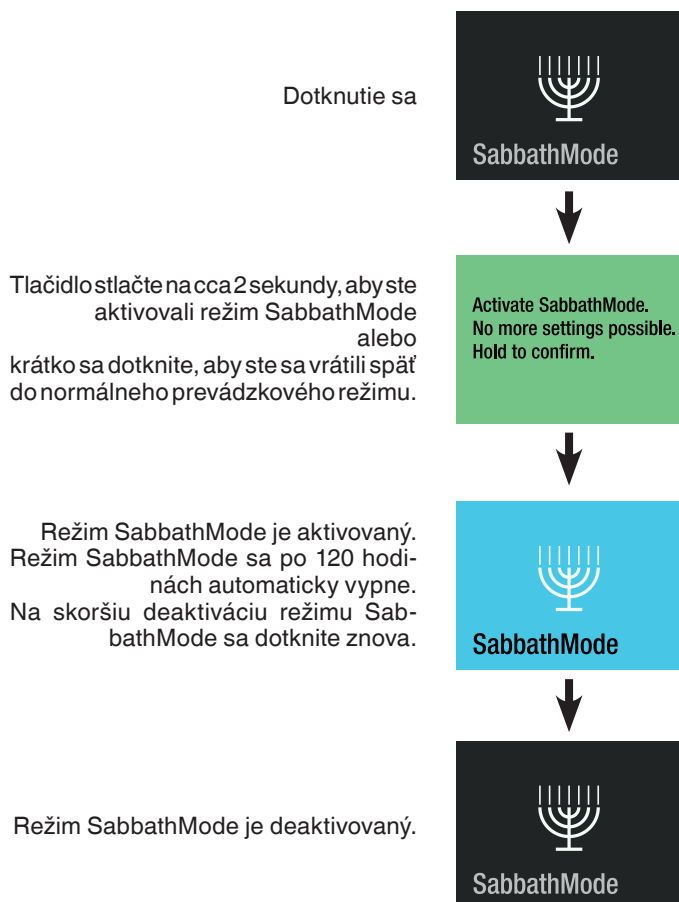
Dotknutie sa

SabbathMode

Tlačidlo stlačte na cca 2 sekundy, aby ste aktivovali režim SabbathMode alebo krátko sa dotknite, aby ste sa vrátili späť do normálneho prevádzkového režimu.

Activate SabbathMode.
No more settings possible.
Hold to confirm.

Režim SabbathMode je aktivovaný. Režim SabbathMode sa po 120 hodinách automaticky vypne. Na skoršiu deaktiváciu režimu SabbathMode sa dotknite znova.

SabbathMode

Režim SabbathMode je deaktivovaný.

SabbathMode